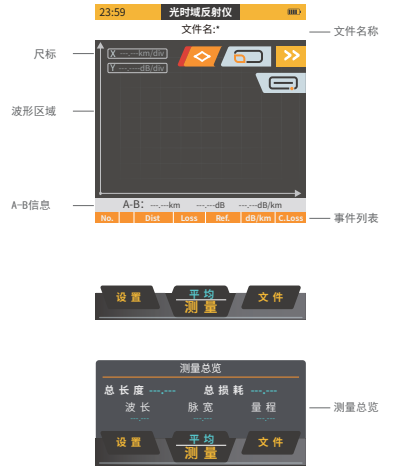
23:59
光时域反射仪
文件名:*
文件名称
尺标
X ---.---km/div
Y ---.---dB/div
>>
波形区域
A-B信息
A-B: ---.---km ---.---dB ---.---dB/km
No. Dist Loss Ref. dB/km C.Loss
事件列表

设置
平均
测量
文件

测量总览
总长度 ---.---
总损耗 ---.---
波长 ---.---
脉宽 ---.---
量程 ---.---
测量总览
设置
平均
测量
文件